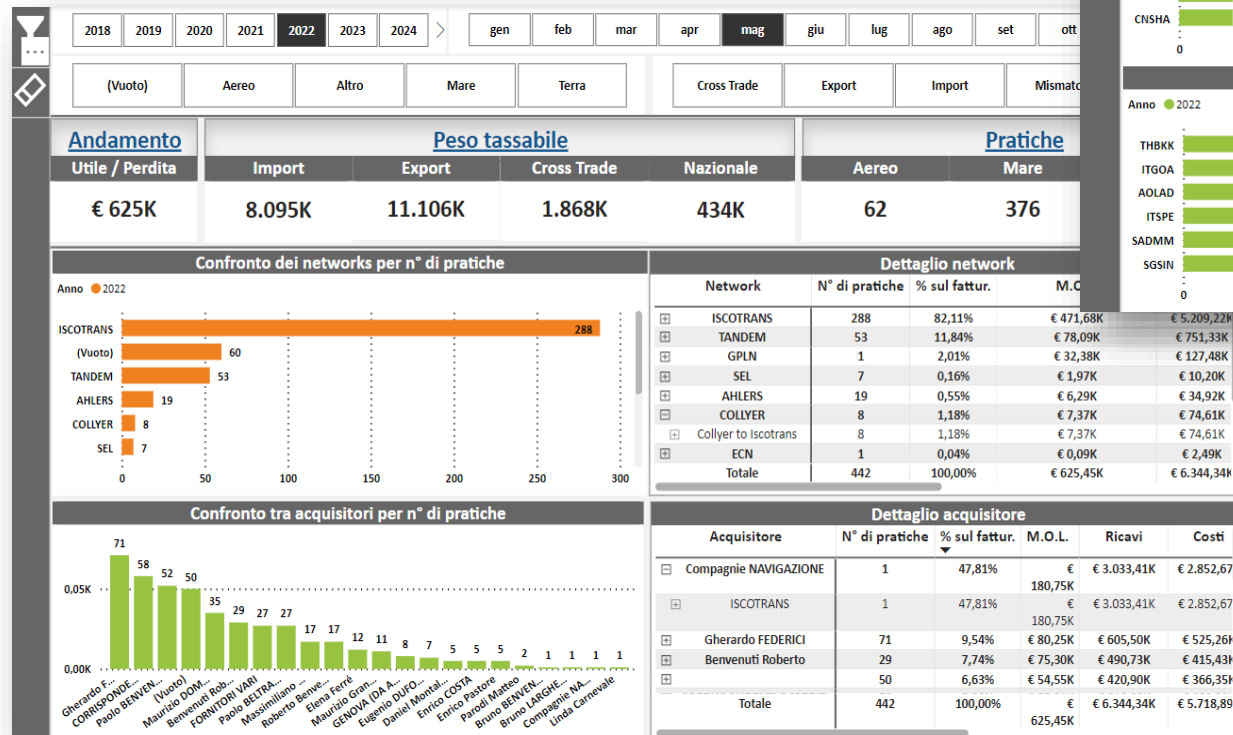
2018 2019 2020 2021 2022 2023 2024

gen feb mar apr mag giu lug ago set ott

(Vuoto) Aereo Altro Mare Terra

Cross Trade Export Import Mismato

CNSHA

0

Anno ● 2022

THBKK
ITGOA
AOLAD
ITSPE
SADMM
SGSIN

0

Andamento

Utile / Perdita

€ 625K

Peso tassabile

| Import | Export | Cross Trade | Nazionale |
|---|---|---|---|
| 8.095K | 11.106K | 1.868K | 434K |

Pratiche

| Aereo | Mare |
|---|---|
| 62 | 376 |

Confronto dei networks per n° di pratiche

Anno ● 2022

ISCOTRANS 288
(Vuoto) 60
TANDEM 53
AHLERS 19
COLLYER 8
SEL 7

0 50 100 150 200 250 300

Dettaglio network

| Network | N° di pratiche | % sul fattur. | M.O. | |
|---|---|---|---|---|
| ⊞ ISCOTRANS | 288 | 82,11% | € 471,68K | € 5.209,22K |
| ⊞ TANDEM | 53 | 11,84% | € 78,09K | € 751,33K |
| ⊞ GPLN | 1 | 2,01% | € 32,38K | € 127,48K |
| ⊞ SEL | 7 | 0,16% | € 1,97K | € 10,20K |
| ⊞ AHLERS | 19 | 0,55% | € 6,29K | € 34,92K |
| ⊟ COLLYER | 8 | 1,18% | € 7,37K | € 74,61K |
| ⊞ Collyer to Iscotrans | 8 | 1,18% | € 7,37K | € 74,61K |
| ⊞ ECN | 1 | 0,04% | € 0,09K | € 2,49K |
| Totale | 442 | 100,00% | € 625,45K | € 6.344,34K |

Confronto tra acquisitori per n° di pratiche

0,05K
0,00K

71 58 52 50 35 29 27 27 17 17 12 11 8 7 5 5 5 2 1 1 1 1

Gherardo F... CORRISPONDE... Paolo BENVEN... (Vuoto) Maurizio DOM... Benvenuti Rob... FORNITORI VARI Paolo BELTRA... Massimiliano ... Roberto Benve... Elena Ferrè Maurizio Gran... GENOVA (DA A... Eugenio DUFO... Daniel Montal... Enrico COSTA Enrico Pastore Parodi Matteo Bruno BENVEN... Bruno LARGHE... Compagnie NA... Linda Carnevale

Dettaglio acquisitore

| Acquisitore | N° di pratiche | % sul fattur. | M.O.L. | Ricavi | Costi |
|---|---|---|---|---|---|
| ⊟ Compagnie NAVIGAZIONE | 1 | 47,81% | € 180,75K | € 3.033,41K | € 2.852,67 |
| ⊞ ISCOTRANS | 1 | 47,81% | € 180,75K | € 3.033,41K | € 2.852,67 |
| ⊞ Gherardo FEDERICI | 71 | 9,54% | € 80,25K | € 605,50K | € 525,26 |
| ⊞ Benvenuti Roberto | 29 | 7,74% | € 75,30K | € 490,73K | € 415,43 |
| ⊞ | 50 | 6,63% | € 54,55K | € 420,90K | € 366,35 |
| Totale | 442 | 100,00% | € 625,45K | € 6.344,34K | € 5.718,89 |